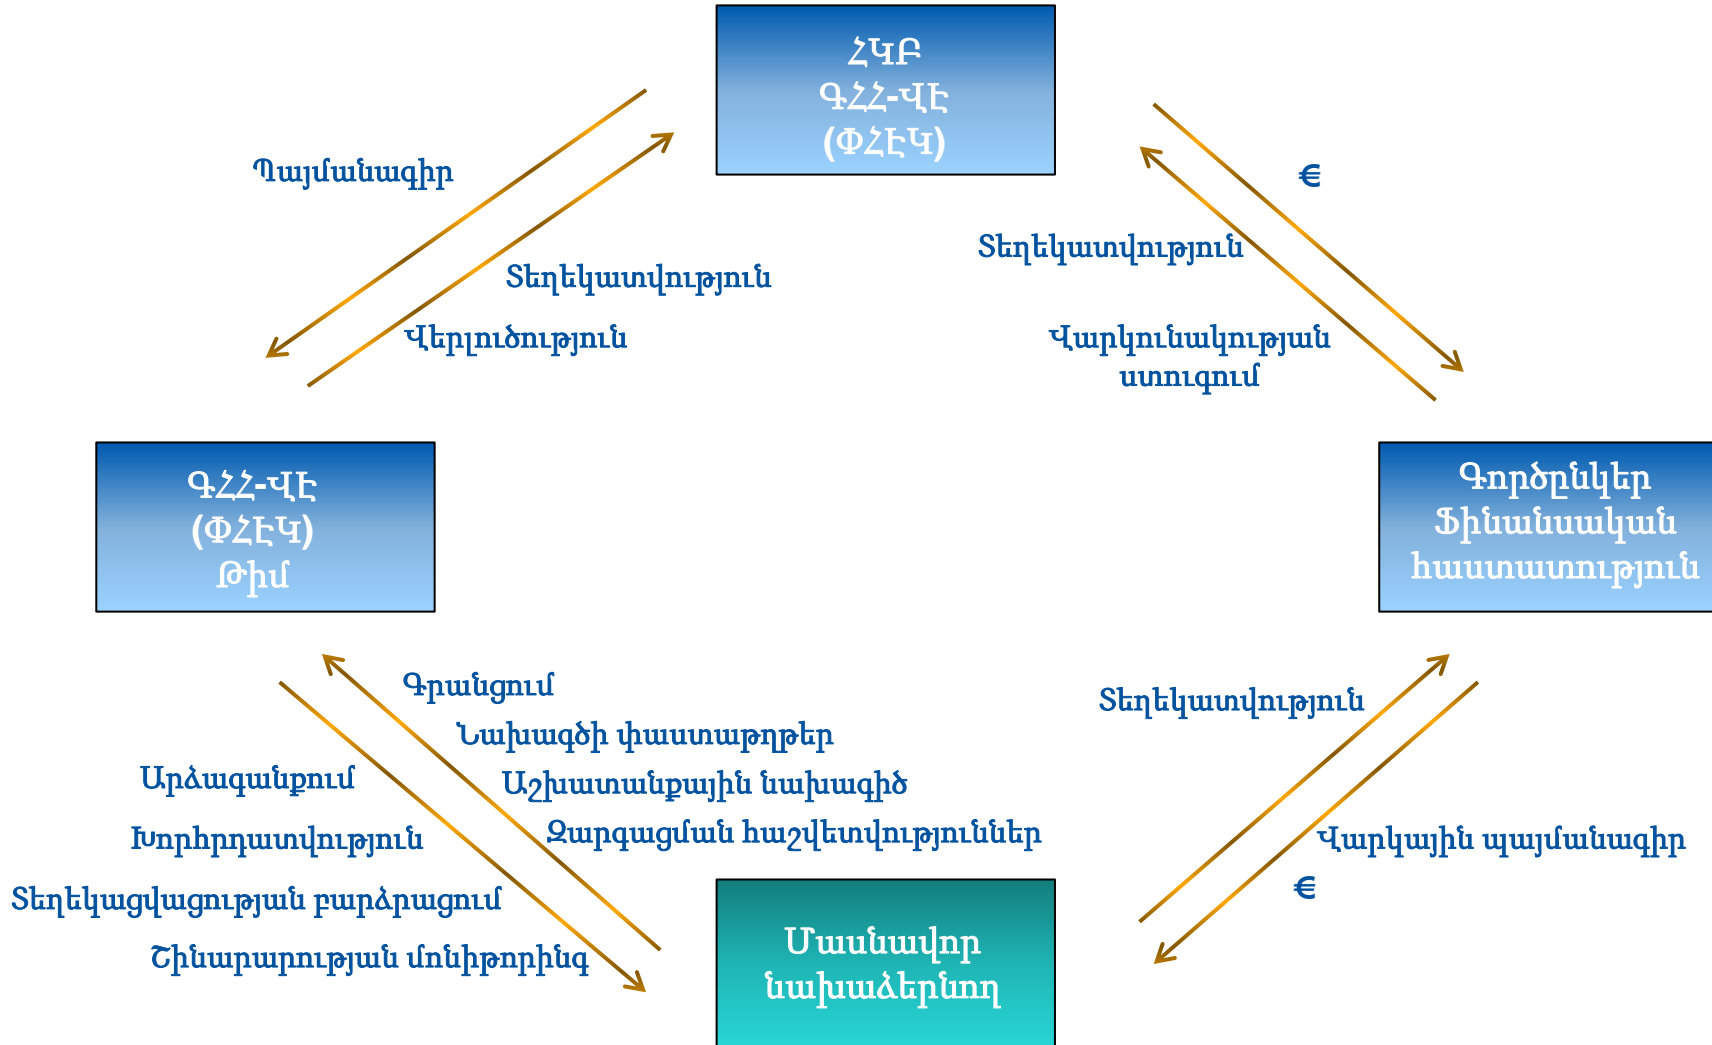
ՀԿԲ
ԳՀՀ-ՎԷ
(ՓՀԷԿ)

Պայմանագիր

Տեղեկատվություն

Վերլուծություն

€

Տեղեկատվություն

Վարկունակության ստուգում

ԳՀՀ-ՎԷ
(ՓՀԷԿ)
Թիմ

Գործընկեր
Ֆինանսական
հաստատություն

Գրանցում

Նախագծի փաստաթղթեր

Աշխատանքային նախագիծ

Զարգացման հաշվետվություններ

Արձագանքում

Խորհրդատվություն

Տեղեկացվացության բարձրացում

Շինարարության մոնիթորինգ

Տեղեկատվություն

Վարկային պայմանագիր

€

Մասնավոր
նախաձեռնող